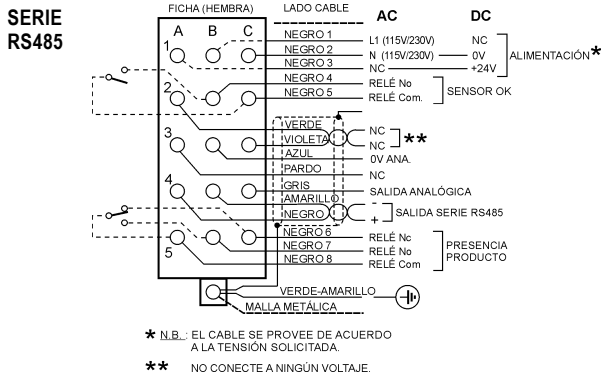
SERIE RS485

FICHA (HEMBRA)

LADO CABLE

AC

DC

A B C

1

NEGRO 1
NEGRO 2
NEGRO 3

L1 (115V/230V)
N (115V/230V)
NC

NC
0V
+24V

ALIMENTACIÓN*

2

NEGRO 4
NEGRO 5

RELÉ No
RELÉ Com.

SENSOR OK

3

VERDE
VIOLETA
AZUL
PARDO
GRIS

NC
NC
**
0V ANA.
NC
SALIDA ANALÓGICA

4

AMARILLO
NEGRO

-
+

SALIDA SERIE RS485

5

NEGRO 6
NEGRO 7
NEGRO 8

RELÉ Nc
RELÉ No
RELÉ Com

PRESENCIA PRODUCTO

VERDE-AMARILLO

MALLA METÁLICA

* N.B.: EL CABLE SE PROVEE DE ACUERDO A LA TENSIÓN SOLICITADA.

** NO CONECTE A NINGÚN VOLTAJE.